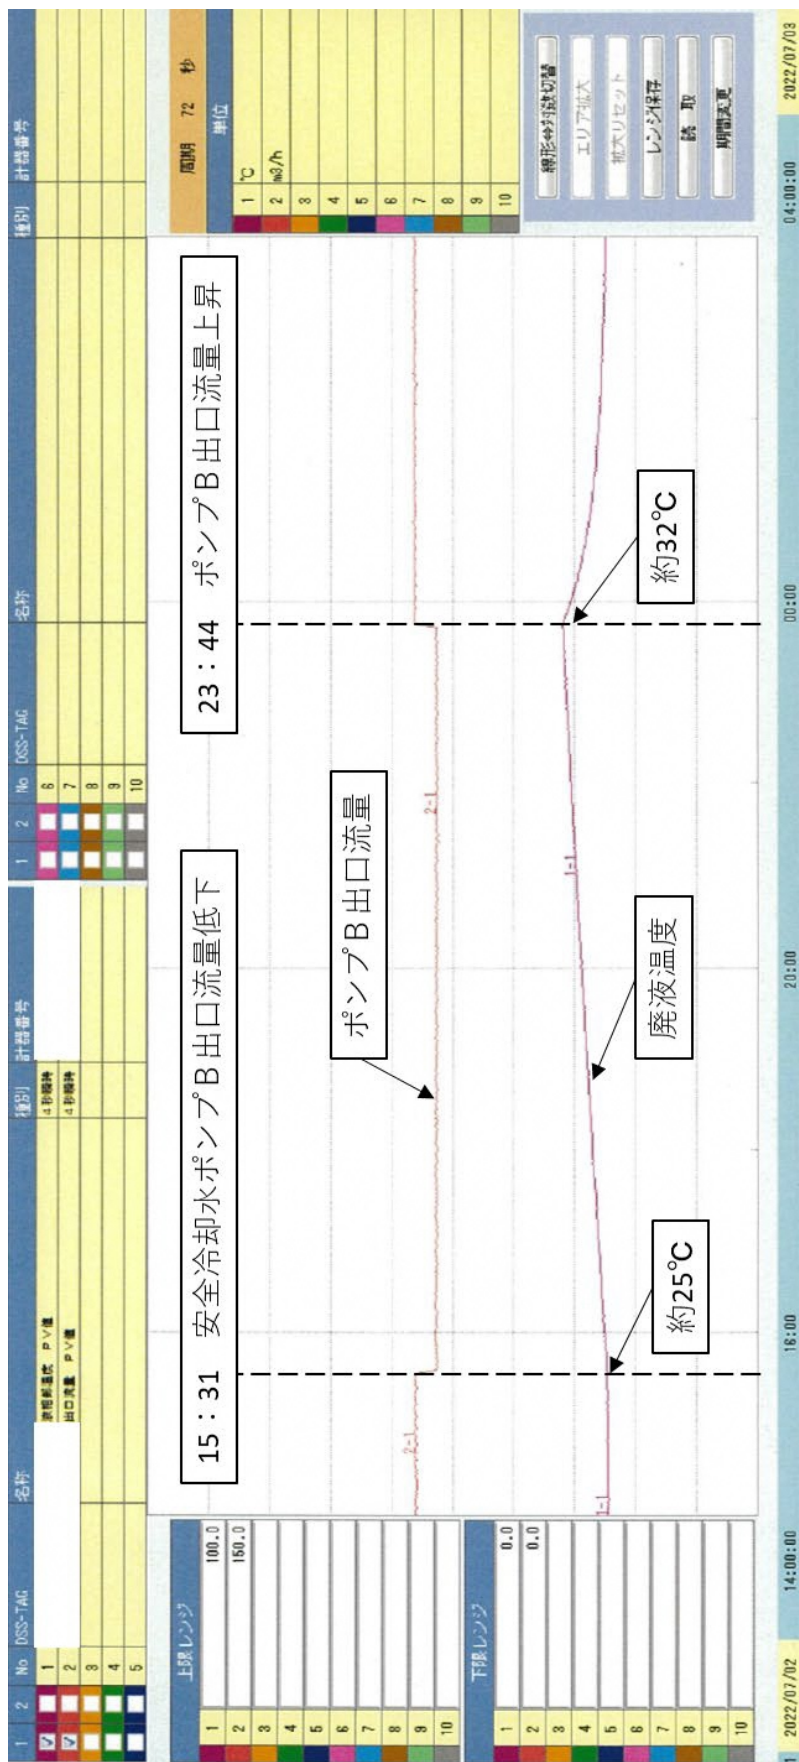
| 1 | 2 | No | DSS-TAG | 名称 | 種別 | 計器番号 |
|---|---|---|---|---|---|---|
| ✓ | | 1 | | 濃縮廃液温度 PV値 | 4秒瞬時 | |
| ✓ | | 2 | | 出口流量 PV値 | 4秒瞬時 | |
| | | 3 | | | | |
| | | 4 | | | | |
| | | 5 | | | | |

| 1 | 2 | No | DSS-TAG | 名称 | 種別 | 計器番号 |
|---|---|---|---|---|---|---|
| | | 6 | | | | |
| | | 7 | | | | |
| | | 8 | | | | |
| | | 9 | | | | |
| | | 10 | | | | |

上限レンジ

| | |
|---|---|
| 1 | 100.0 |
| 2 | 150.0 |
| 3 | |
| 4 | |
| 5 | |
| 6 | |
| 7 | |
| 8 | |
| 9 | |
| 10 | |

下限レンジ

| | |
|---|---|
| 1 | 0.0 |
| 2 | 0.0 |
| 3 | |
| 4 | |
| 5 | |
| 6 | |
| 7 | |
| 8 | |
| 9 | |
| 10 | |

15：31 安全冷却水ポンプB出口流量低下

23：44 ポンプB出口流量上昇

ポンプB出口流量

廃液温度

約25°C

約32°C

2-1

1-1

2-1

1-1

周期 72 秒

単位

| | |
|---|---|
| 1 | °C |
| 2 | m3/h |
| 3 | |
| 4 | |
| 5 | |
| 6 | |
| 7 | |
| 8 | |
| 9 | |
| 10 | |

線形⇔対数切替

エリア拡大

拡大リセット

レンジ保存

読 取

期間変更

2022/07/02 14:00:00 16:00 20:00 00:00 04:00:00 2022/07/03